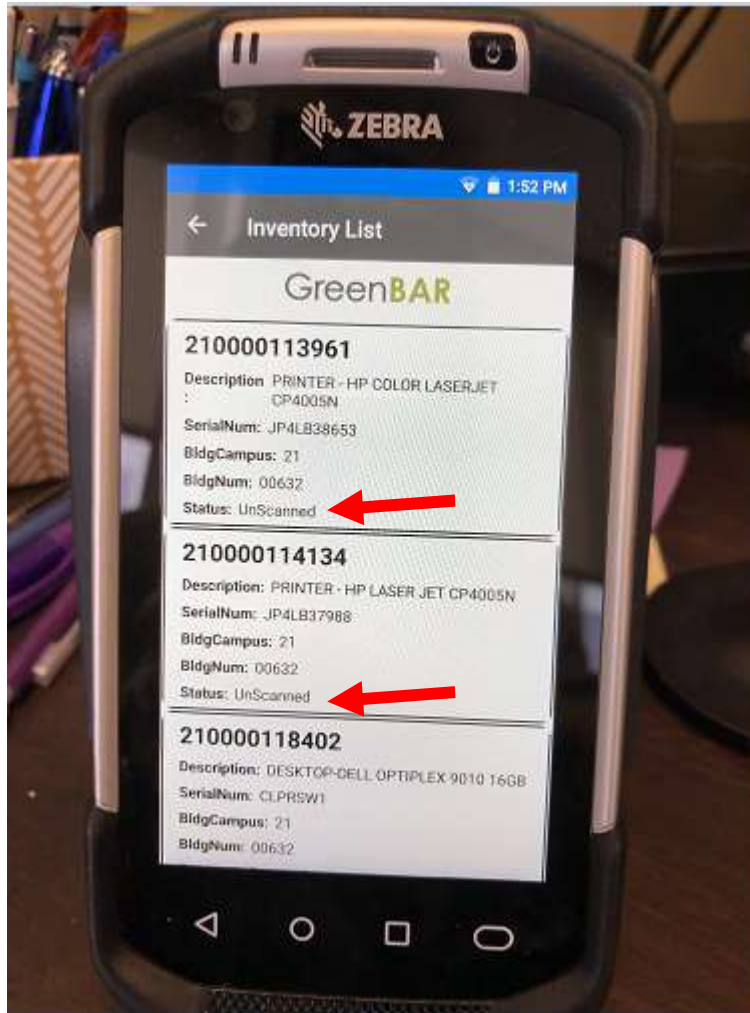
ZEBRA

1:52 PM

Inventory List

GreenBAR

210000113961

Description : PRINTER - HP COLOR LASERJET CP4005N

SerialNum: JP4LB38653

BldgCampus: 21

BldgNum: 00632

Status: UnScanned

210000114134

Description: PRINTER - HP LASER JET CP4005N

SerialNum: JP4LB37988

BldgCampus: 21

BldgNum: 00632

Status: UnScanned

210000118402

Description: DESKTOP-DELL OPTIPLEX 9010 16GB

SerialNum: CLPRSW1

BldgCampus: 21

BldgNum: 00632